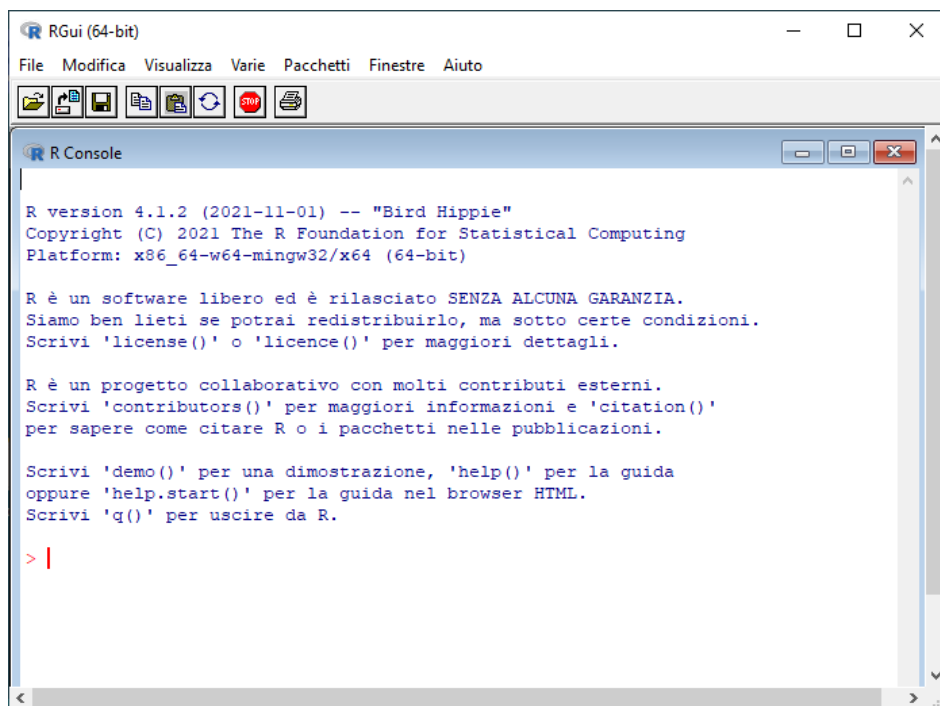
RGui (64-bit)

File Modifica Visualizza Varie Pacchetti Finestre Aiuto

R Console

R version 4.1.2 (2021-11-01) -- "Bird Hippie"
Copyright (C) 2021 The R Foundation for Statistical Computing
Platform: x86_64-w64-mingw32/x64 (64-bit)

R è un software libero ed è rilasciato SENZA ALCUNA GARANZIA.
Siamo ben lieti se potrai redistribuirlo, ma sotto certe condizioni.
Scrivi 'license()' o 'licence()' per maggiori dettagli.

R è un progetto collaborativo con molti contributi esterni.
Scrivi 'contributors()' per maggiori informazioni e 'citation()'
per sapere come citare R o i pacchetti nelle pubblicazioni.

Scrivi 'demo()' per una dimostrazione, 'help()' per la guida
oppure 'help.start()' per la guida nel browser HTML.
Scrivi 'q()' per uscire da R.

>